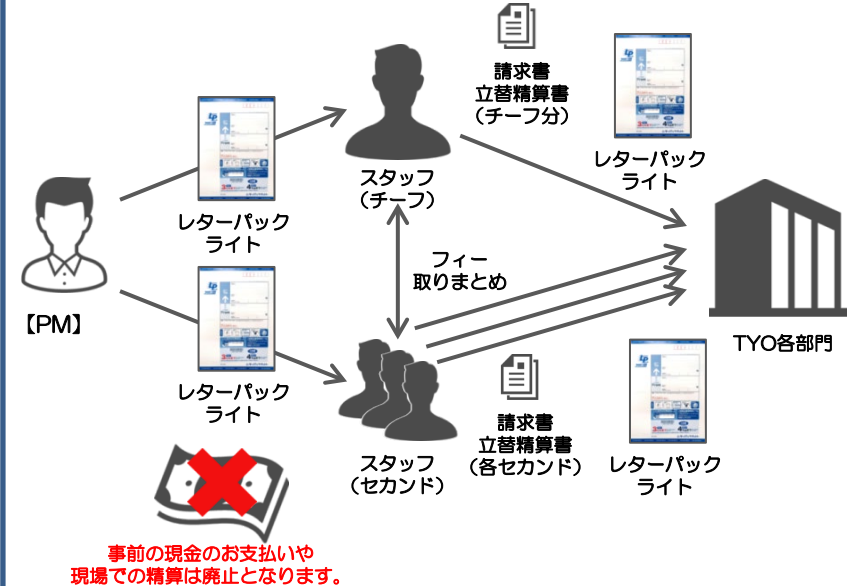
請求書
立替精算書
（チーフ分）

レターパック
ライト

スタッフ
（チーフ）

レターパック
ライト

フィー
取りまとめ

【PM】

TYO各部門

レターパック
ライト

請求書
立替精算書
（各セカンド）

スタッフ
（セカンド）

レターパック
ライト

事前の現金のお支払いや
現場での精算は廃止となります。